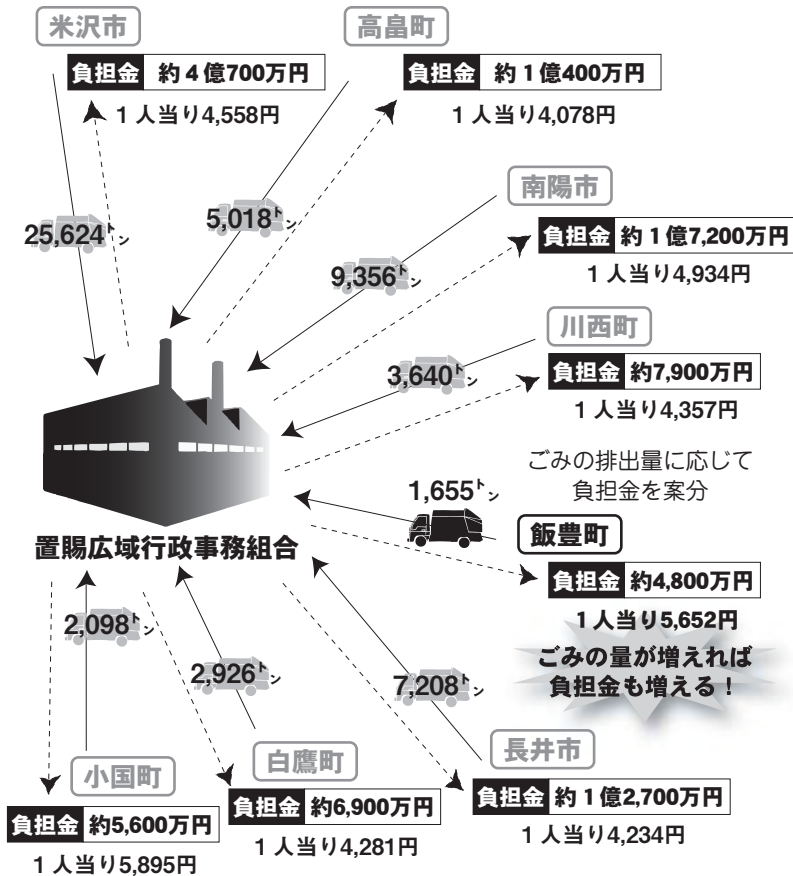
米沢市
負担金 約４億700万円
１人当り4,558円

高畠町
負担金 約１億400万円
１人当り4,078円

25,624トン

5,018トン

南陽市
負担金 約１億7,200万円
１人当り4,934円

9,356トン

川西町
負担金 約7,900万円
１人当り4,357円

3,640トン

ごみの排出量に応じて負担金を案分

1,655トン

飯豊町
負担金 約4,800万円
１人当り5,652円

置賜広域行政事務組合

2,098トン

2,926トン

7,208トン

ごみの量が増えれば負担金も増える！

長井市
負担金 約１億2,700万円
１人当り4,234円

小国町
負担金 約5,600万円
１人当り5,895円

白鷹町
負担金 約6,900万円
１人当り4,281円